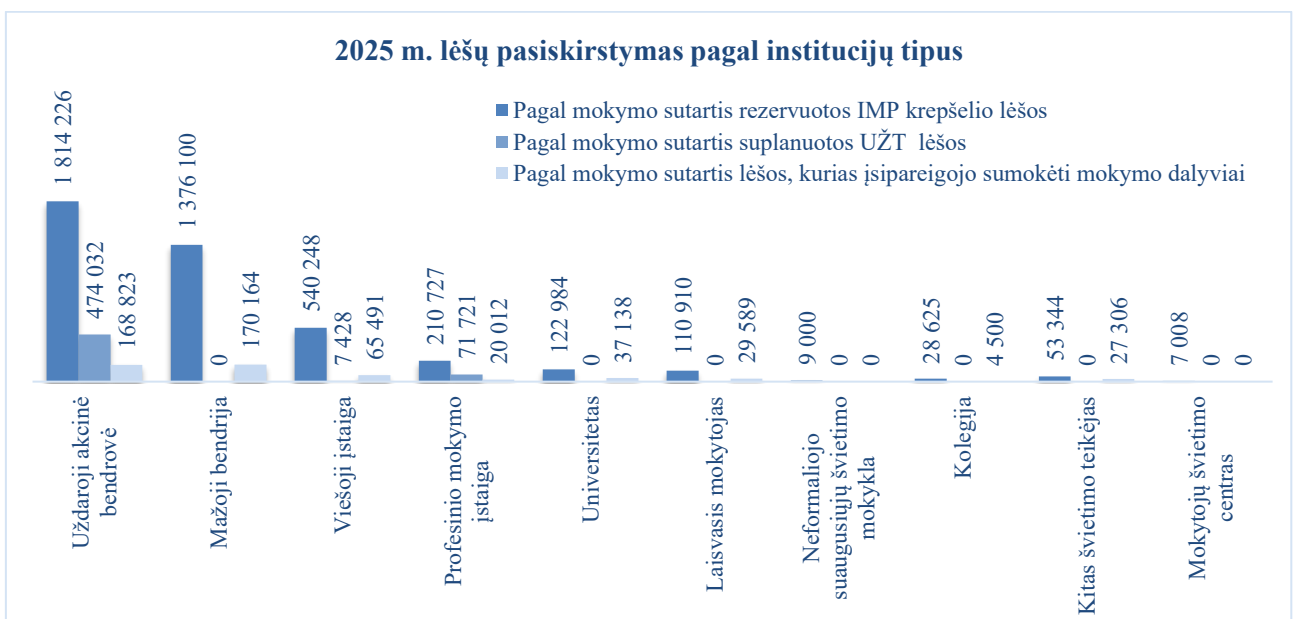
2025 m. lėšų pasiskirstymas pagal institucijų tipus

Pagal mokymo sutartis rezervuotos IMP krepšelio lėšos
Pagal mokymo sutartis suplanuotos UŽT lėšos
Pagal mokymo sutartis lėšos, kurias įsipareigojo sumokėti mokymo dalyviai

| | Rezervuotos IMP krepšelio lėšos | Suplanuotos UŽT lėšos | Lėšos, kurias įsipareigojo sumokėti mokymo dalyviai |
|---|---|---|---|
| Uždaroji akcinė bendrovė | 1 814 226 | 474 032 | 168 823 |
| Mažoji bendrija | 1 376 100 | 0 | 170 164 |
| Viešoji įstaiga | 540 248 | 7 428 | 65 491 |
| Profesinio mokymo įstaiga | 210 727 | 71 721 | 20 012 |
| Universitetas | 122 984 | 0 | 37 138 |
| Laisvasis mokytojas | 110 910 | 0 | 29 589 |
| Neformaliojo suaugusiųjų švietimo mokykla | 9 000 | 0 | 0 |
| Kolegija | 28 625 | 0 | 4 500 |
| Kitas švietimo teikėjas | 53 344 | 0 | 27 306 |
| Mokytojų švietimo centras | 7 008 | 0 | 0 |